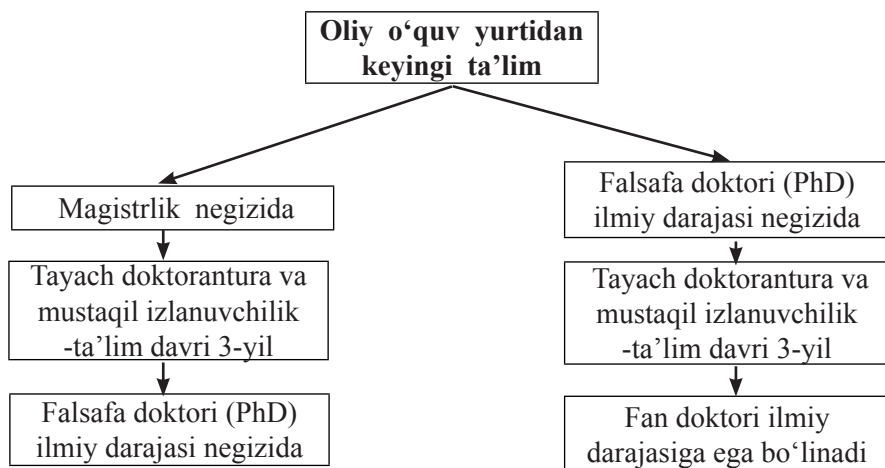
Oliy o‘quv yurtidan keyingi ta’lim

Magistrlik negizida

Tayach doktorantura va mustaqil izlanuvchilik -ta’lim davri 3-yil

Falsafa doktori (PhD) ilmiy darajasi negizida

Falsafa doktori (PhD) ilmiy darajasi negizida

Tayach doktorantura va mustaqil izlanuvchilik -ta’lim davri 3-yil

Fan doktori ilmiy darajasiga ega bo‘linadi